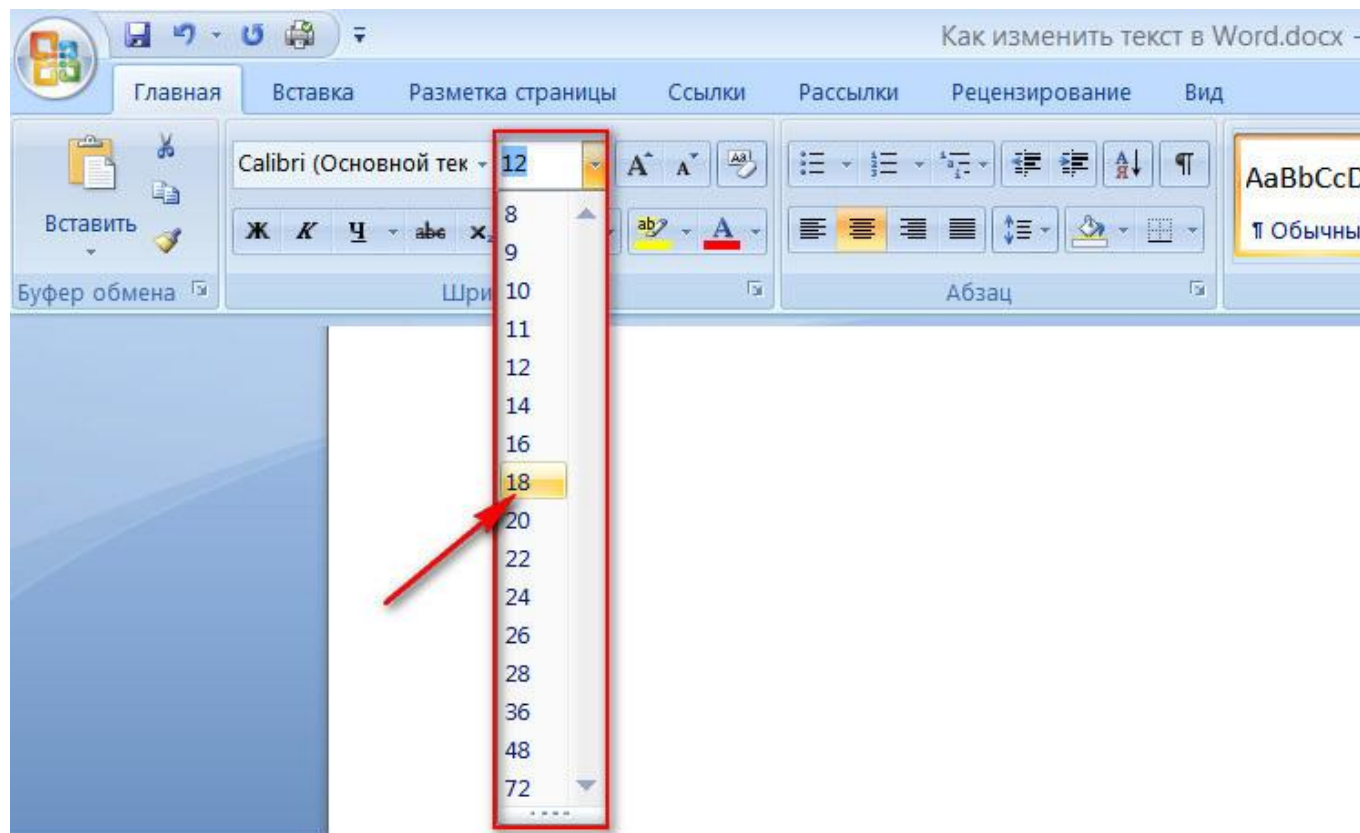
Как изменить текст в Word.docx -

Главная Вставка Разметка страницы Ссылки Рассылки Рецензирование Вид

Calibri (Основной тек 12

Вставить

Ж К Ч abe

Буфер обмена

Шри

Абзац

AaBbCcD

¶ Обычны

8
9
10
11
12
14
16
18
20
22
24
26
28
36
48
72